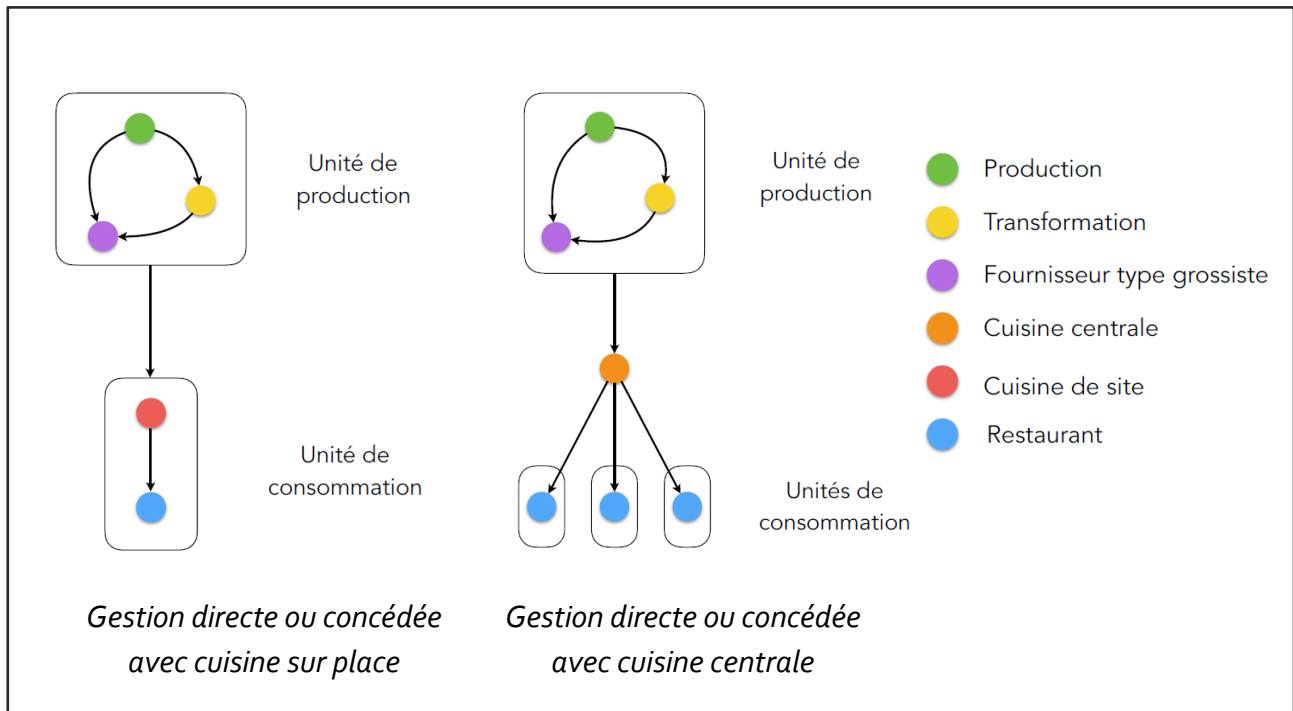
Unité de production

Unité de consommation

Gestion directe ou concédée avec cuisine sur place

Unité de production

Unités de consommation

Gestion directe ou concédée avec cuisine centrale

Production
Transformation
Fournisseur type grossiste
Cuisine centrale
Cuisine de site
Restaurant